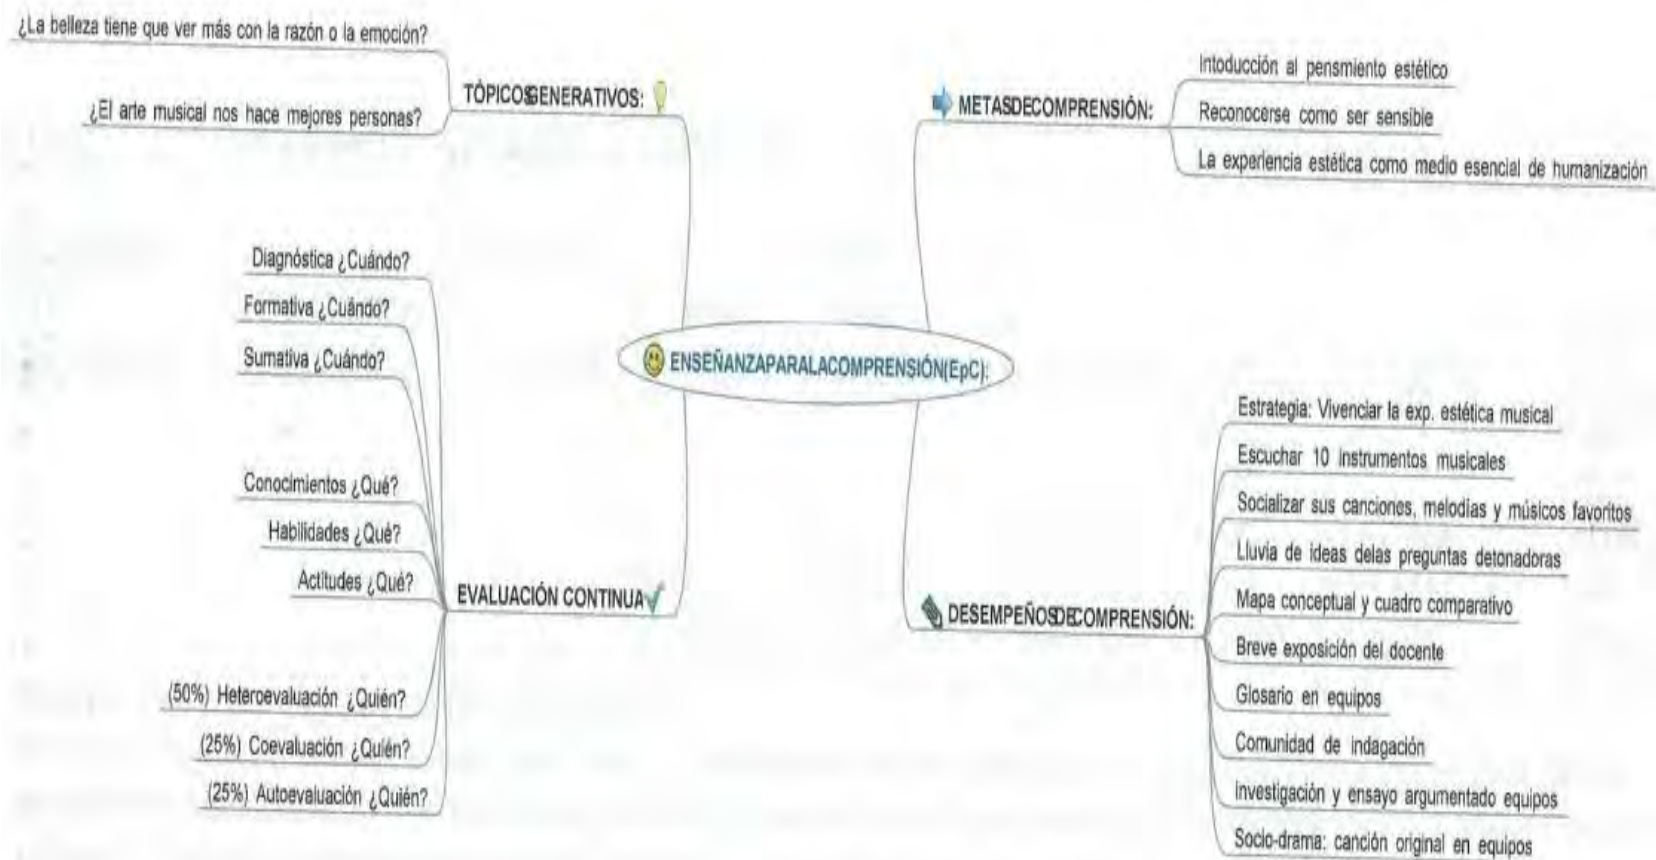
¿La belleza tiene que ver más con la razón o la emoción?

¿El arte musical nos hace mejores personas?

TÓPICOSGENERATIVOS:

METASDECOMPRENSIÓN:

Intoducción al pensmiento estético

Reconocerse como ser sensible

La experiencia estética como medio esencial de humanización

Diagnóstica ¿Cuándo?

Formativa ¿Cuándo?

Sumativa ¿Cuándo?

ENSEÑANZAPARALACOMPRENSIÓN(EpC):

Conocimientos ¿Qué?

Habilidades ¿Qué?

Actitudes ¿Qué?

EVALUACIÓN CONTINUA

(50%) Heteroevaluación ¿Quién?

(25%) Coevaluación ¿Quién?

(25%) Autoevaluación ¿Quién?

DESEMPEÑOSDECOMPRENSIÓN:

Estrategia: Vivenciar la exp. estética musical

Escuchar 10 instrumentos musicales

Socializar sus canciones, melodías y músicos favoritos

Lluvia de ideas delas preguntas detonadoras

Mapa conceptual y cuadro comparativo

Breve exposición del docente

Glosario en equipos

Comunidad de indagación

Investigación y ensayo argumentado equipos

Socio-drama: canción original en equipos